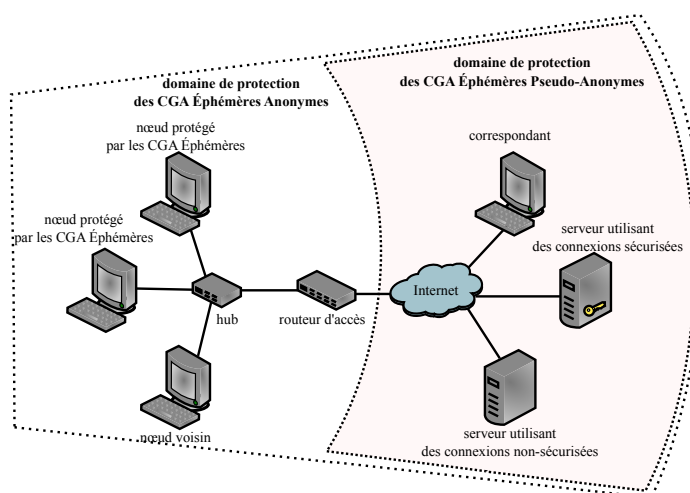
domaine de protection
des CGA Éphémères Anonymes

domaine de protection
des CGA Éphémères Pseudo-Anonymes

nœud protégé
par les CGA Éphémères

nœud protégé
par les CGA Éphémères

hub

routeur d'accès

Internet

correspondant

serveur utilisant
des connexions sécurisées

nœud voisin

serveur utilisant
des connexions non-sécurisées